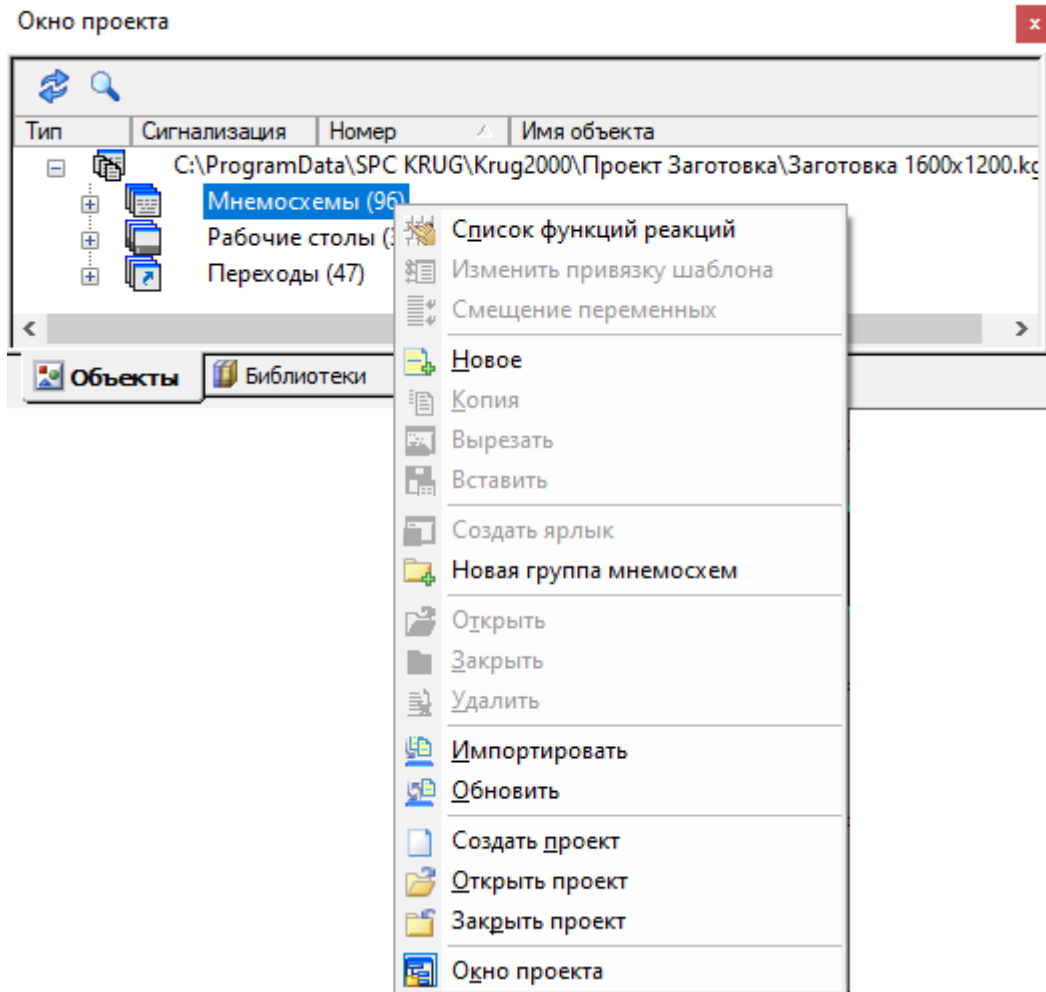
Окно проекта

x

| Тип | Сигнализация | Номер | Имя объекта |
|---|---|---|---|

C:\ProgramData\SPC KRUG\Krug2000\Проект Заготовка\Заготовка 1600x1200.kc

Мнемосхемы (96)

Рабочие столы ([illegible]

Переходы (47)

Объекты

Библиотеки

Список функций реакций
Изменить привязку шаблона
Смещение переменных
Новое
Копия
Вырезать
Вставить
Создать ярлык
Новая группа мнемосхем
Открыть
Закрыть
Удалить
Импортировать
Обновить
Создать проект
Открыть проект
Закрыть проект
Окно проекта